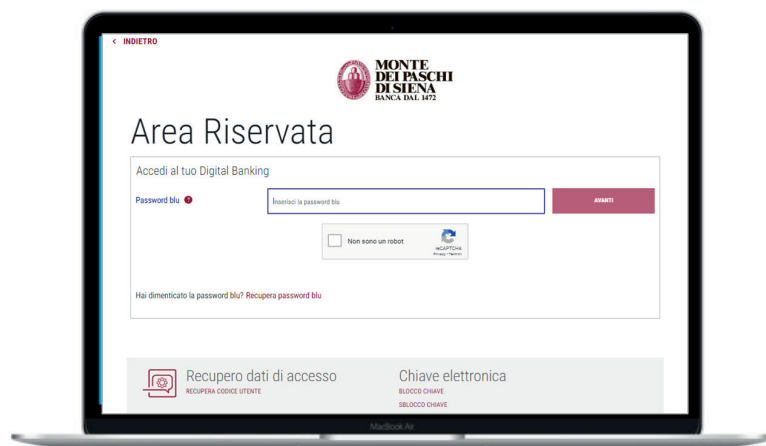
< INDIETRO

MONTE DEI PASCHI DI SIENA
BANCA DAL 1472

Area Riservata

Accedi al tuo Digital Banking

Password blu ?

Inserisci la password blu

AVANTI

Non sono un robot

reCAPTCHA
Privacy - Termini

Hai dimenticato la password blu? Recupera password blu

Recupero dati di accesso
RECUPERA CODICE UTENTE

Chiave elettronica
BLOCCO CHIAVE
SBLOCCO CHIAVE

MacBook Air